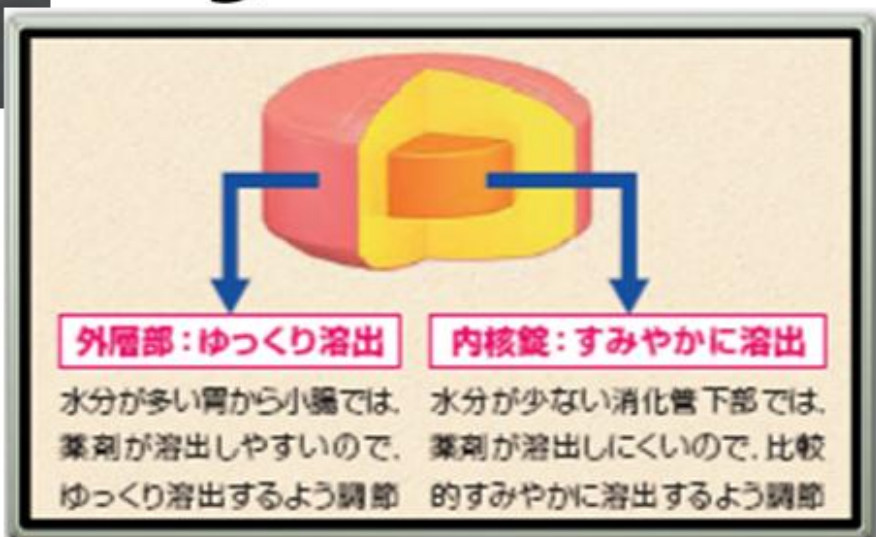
外層部：ゆっくり溶出

水分が多い胃から小腸では、薬剤が溶出しやすいので、ゆっくり溶出するよう調節

内核錠：すみやかに溶出

水分が少ない消化管下部では、薬剤が溶出しにくいので、比較的すみやかに溶出するよう調節